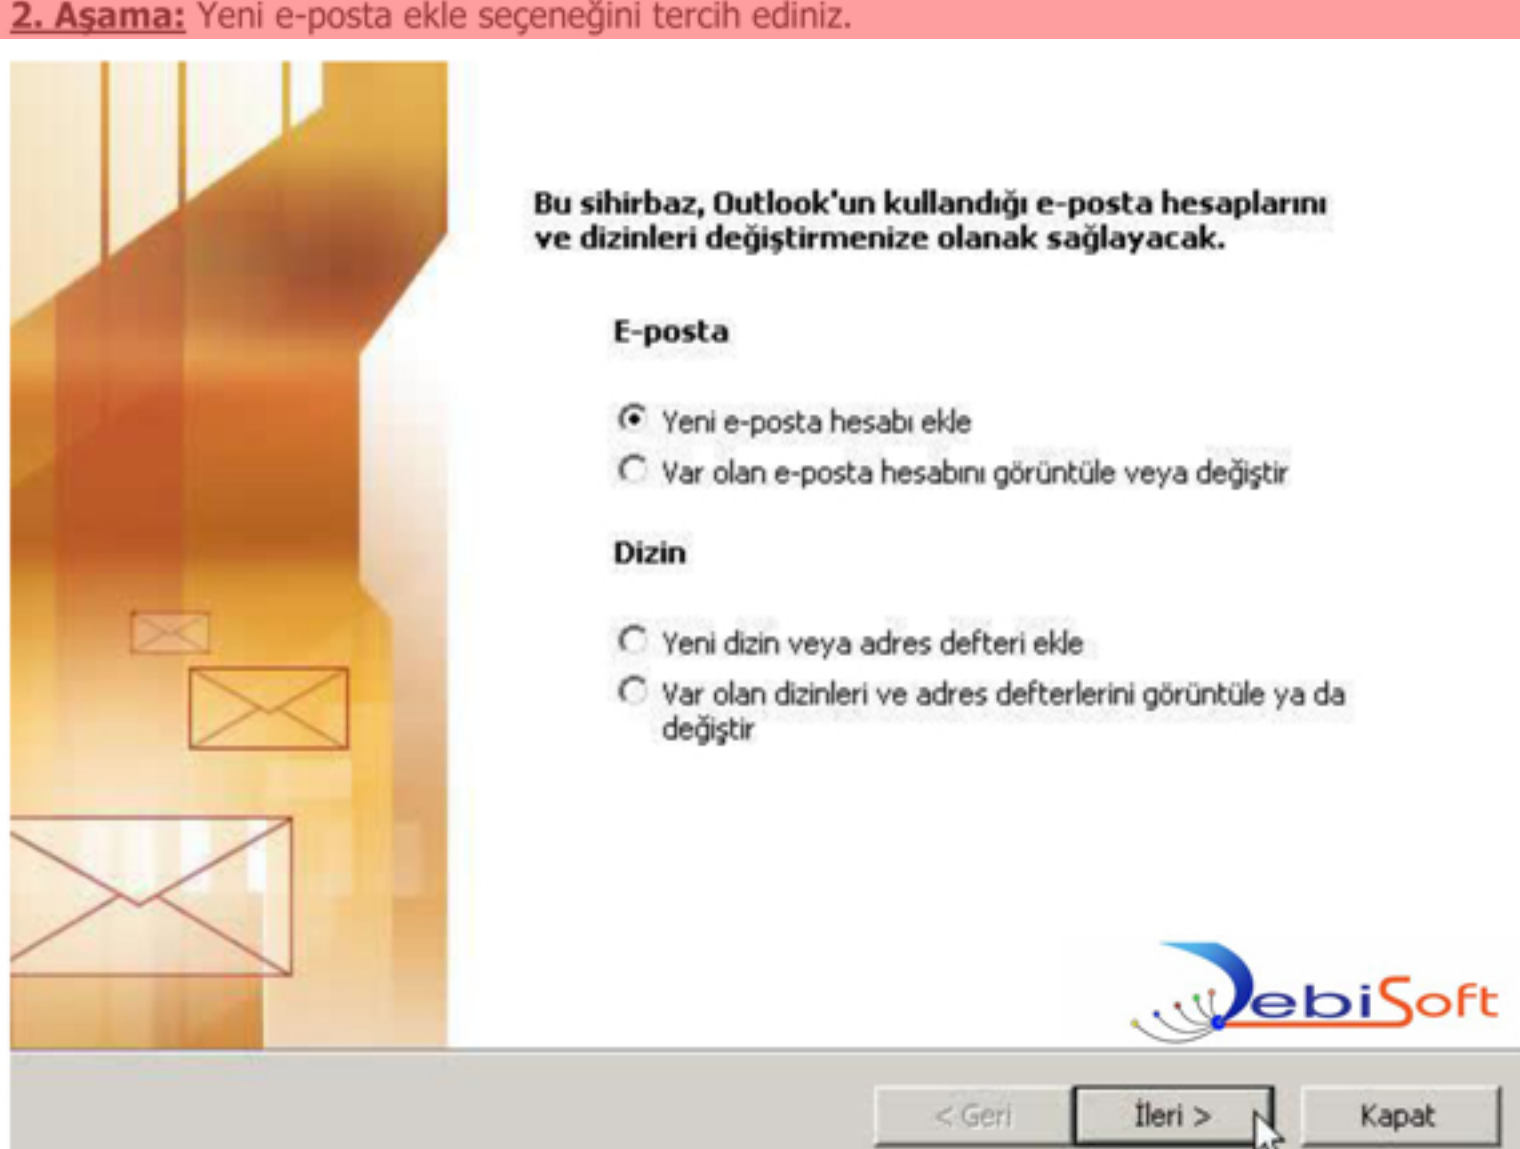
2. Aşama: Yeni e-posta ekle seçeneğini tercih ediniz.

Bu sihirbaz, Outlook'un kullandığı e-posta hesaplarını ve dizinleri değiştirmenize olanak sağlayacak.

E-posta

Yeni e-posta hesabı ekle

Var olan e-posta hesabını görüntüle veya değiştir

Dizin

Yeni dizin veya adres defteri ekle

Var olan dizinleri ve adres defterlerini görüntüle ya da değiştir

DebiSoft

< Geri

İleri >

Kapat